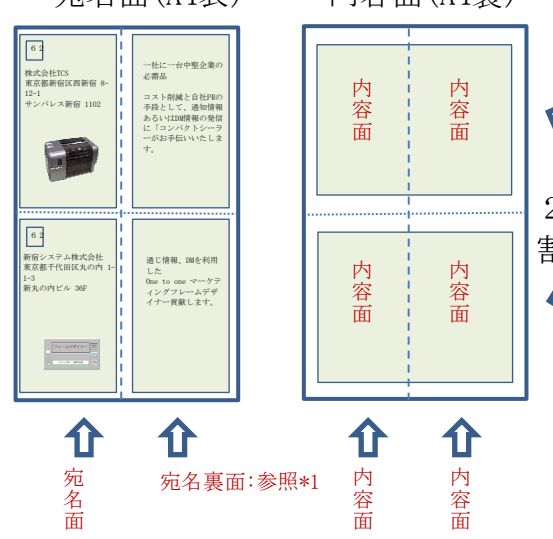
宛名面(A4表)　内容面(A4裏)

6 2

株式会社TCS
東京都新宿区西新宿 8-12-1
サンパレス新宿 1102

一社に一台中堅企業の必需品

コスト削減と自社PRの手段として、通知情報あるいはDM情報の発信に「コンパクトシーラー」がお手伝いいたします。

6 2

新宿システム株式会社
東京都千代田区丸の内 1-1-3
新丸の内ビル 36F

フレームデザイナー

通じ情報、DMを利用した
One to one マーケティングフレームデザイナー貢献します。

内容面

内容面

内容面

内容面

2
割

宛名面

宛名裏面:参照*1

内容面

内容面